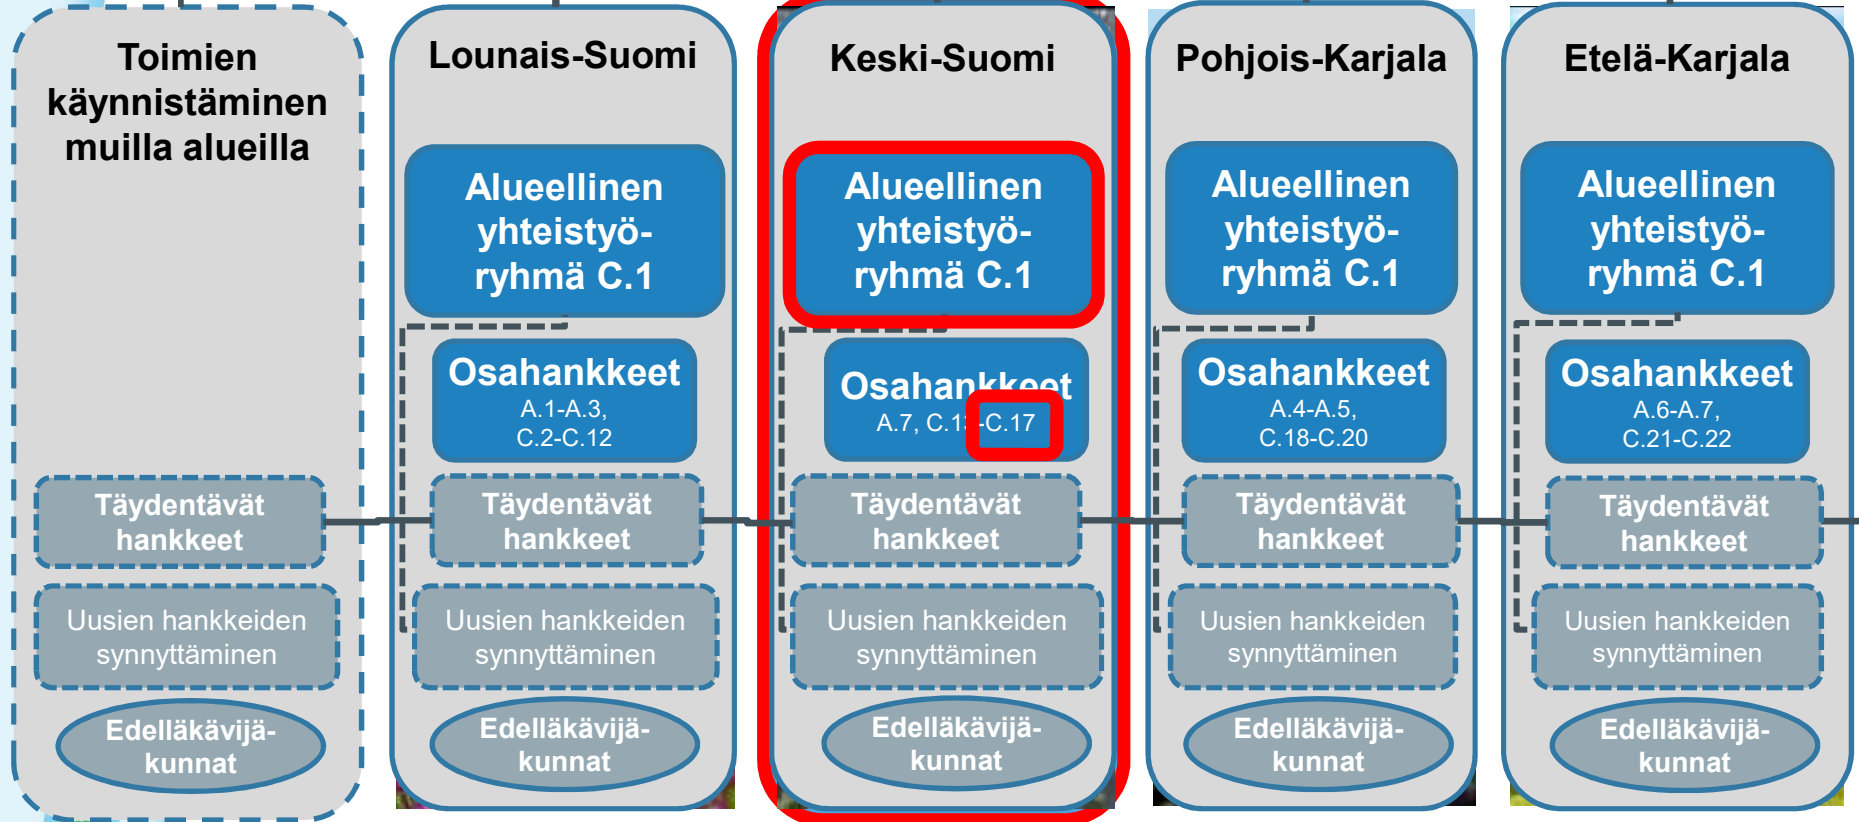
Toimien käynnistäminen muilla alueilla

Täydentävät hankkeet

Uusien hankkeiden synnyttäminen

Edelläkävijä-kunnat

Lounais-Suomi

Alueellinen yhteistyö-ryhmä C.1

Osahankkeet
A.1-A.3,
C.2-C.12

Täydentävät hankkeet

Uusien hankkeiden synnyttäminen

Edelläkävijä-kunnat

Keski-Suomi

Alueellinen yhteistyö-ryhmä C.1

Osahankkeet
A.7, C.1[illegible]-C.17

Täydentävät hankkeet

Uusien hankkeiden synnyttäminen

Edelläkävijä-kunnat

Pohjois-Karjala

Alueellinen yhteistyö-ryhmä C.1

Osahankkeet
A.4-A.5,
C.18-C.20

Täydentävät hankkeet

Uusien hankkeiden synnyttäminen

Edelläkävijä-kunnat

Etelä-Karjala

Alueellinen yhteistyö-ryhmä C.1

Osahankkeet
A.6-A.7,
C.21-C.22

Täydentävät hankkeet

Uusien hankkeiden synnyttäminen

Edelläkävijä-kunnat